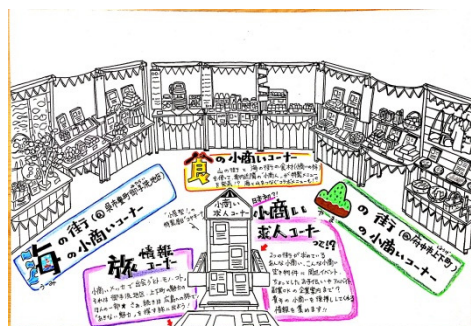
食の小商いコーナー

山の街と海の街の食材を使った料理や食の小商い、が揃うショップがまちの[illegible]

海の街(◎ 県営瀬戸浦漁港)の小商いコーナー

山の街(◎府中上下町)の小商いコーナー

旅情報コーナー

小商いスッテで出会う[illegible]

"小商い"のお店の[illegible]

小商い求人コーナー

小商い求人コーナー

2つの街で創業したい方や小商いしたい方、この地域で空き物件や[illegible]